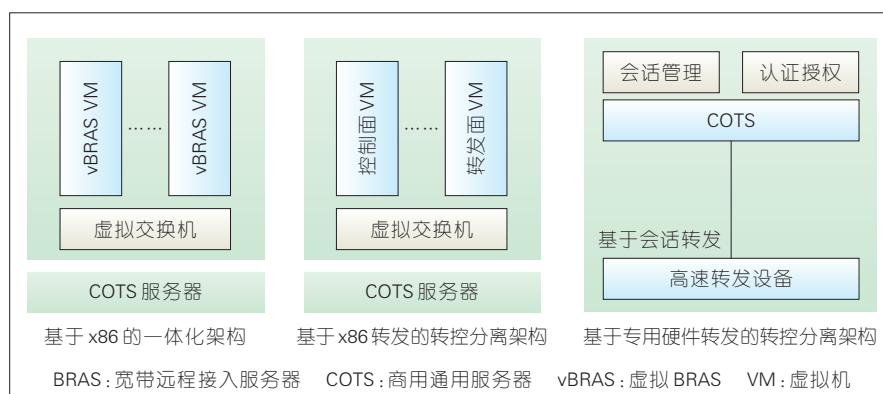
vBRAS VM …… vBRAS VM

虚拟交换机

COTS 服务器

基于 x86 的一体化架构

控制面 VM …… 转发面 VM

虚拟交换机

COTS 服务器

基于 x86 转发的转控分离架构

会话管理

认证授权

COTS

基于会话转发

高速转发设备

基于专用硬件转发的转控分离架构

BRAS：宽带远程接入服务器　COTS：商用通用服务器　vBRAS：虚拟 BRAS　VM：虚拟机